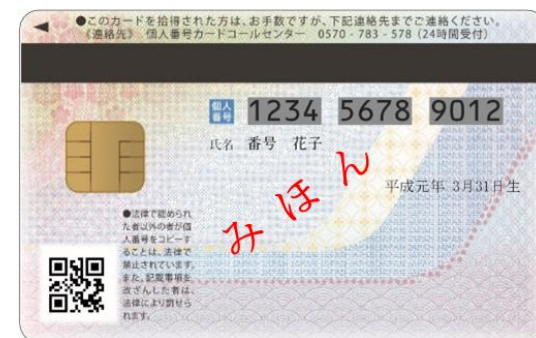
●このカードを拾得された方は、お手数ですが、下記連絡先までご連絡ください。
（連絡先） 個人番号カードコールセンター 0570 - 783 - 578（24時間受付）

個人番号 1234 5678 9012

氏名 番号 花子

みほん

平成元年 3月31日生

●法律で認められた者以外の者が個人番号をコピーすることは、法律で禁止されています。また、記載事項を改ざんした者は、法律により罰せられます。